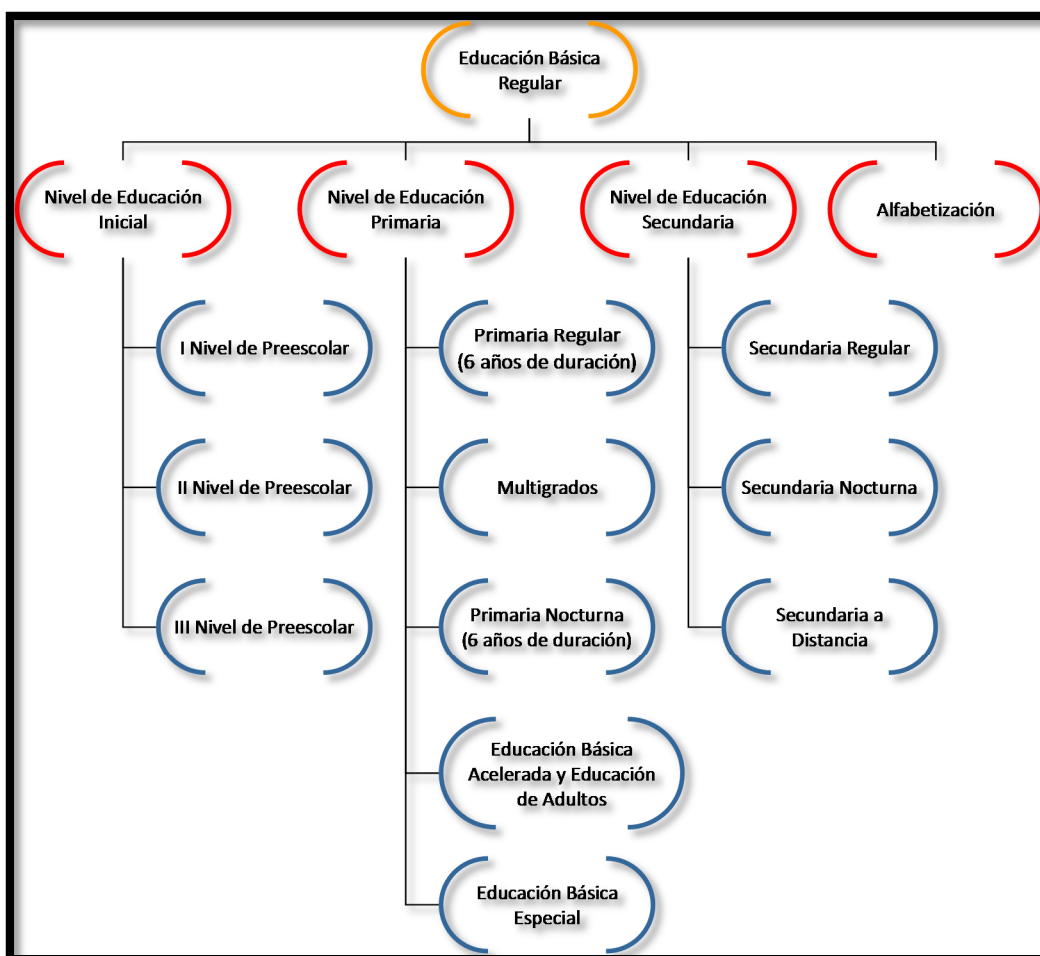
Educación Básica Regular

Nivel de Educación Inicial

Nivel de Educación Primaria

Nivel de Educación Secundaria

Alfabetización

I Nivel de Preescolar

II Nivel de Preescolar

III Nivel de Preescolar

Primaria Regular (6 años de duración)

Multigrados

Primaria Nocturna (6 años de duración)

Educación Básica Acelerada y Educación de Adultos

Educación Básica Especial

Secundaria Regular

Secundaria Nocturna

Secundaria a Distancia